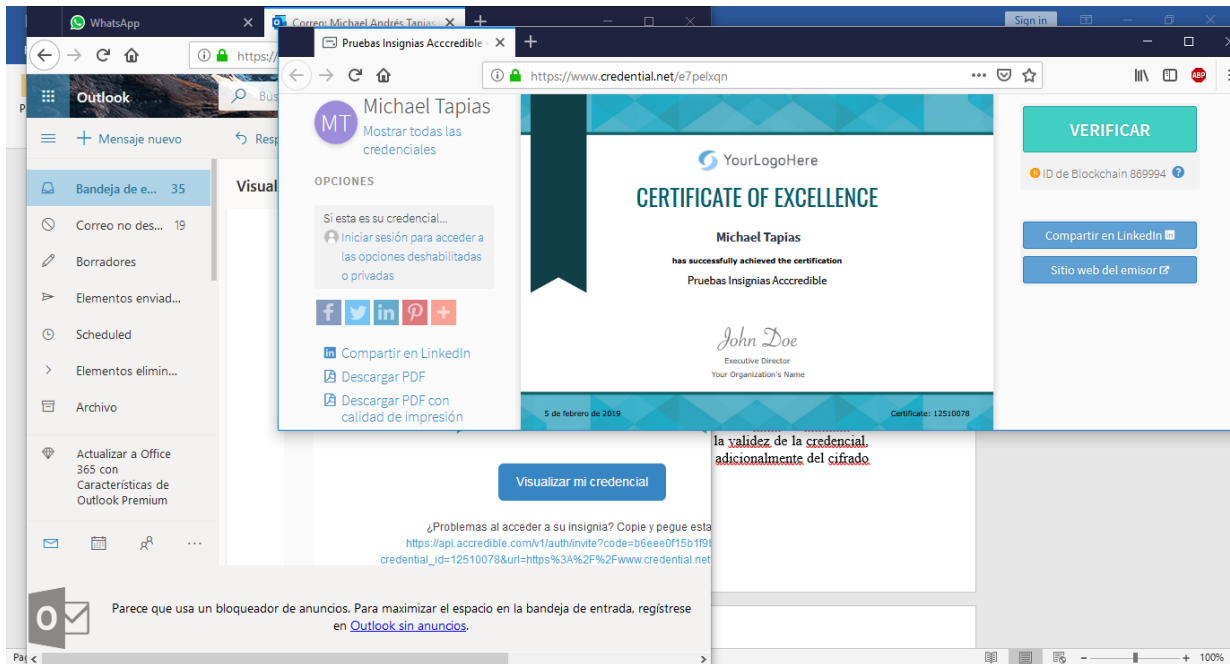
WhatsApp
Correo: Michael Andrés Tapias
Sign in
Pruebas Insignias Acccredible
https://www.credential.net/e7pelxqn
https://
Outlook
Bus
Mensaje nuevo
Resp
Bandeja de e... 35
Correo no des... 19
Borradores
Elementos enviad...
Scheduled
Elementos elimin...
Archivo
Actualizar a Office 365 con Características de Outlook Premium
Visual

MT Michael Tapias
Mostrar todas las credenciales
OPCIONES
Si esta es su credencial...
Iniciar sesión para acceder a las opciones deshabilitadas o privadas
Compartir en LinkedIn
Descargar PDF
Descargar PDF con calidad de impresión

YourLogoHere
CERTIFICATE OF EXCELLENCE
Michael Tapias
has successfully achieved the certification
Pruebas Insignias Acccredible
John Doe
Executive Director
Your Organization's Name
5 de febrero de 2019
Certificate: 12510078

VERIFICAR
ID de Blockchain 869994
Compartir en LinkedIn
Sitio web del emisor

la validez de la credencial, adicionalmente del cifrado

Visualizar mi credencial
¿Problemas al acceder a su insignia? Copie y pegue esta
https://api.accredible.com/v1/auth/invite?code=b6eee0f15b1f9
credential_id=12510078&url=https%3A%2F%2Fwww.credential.net

Parece que usa un bloqueador de anuncios. Para maximizar el espacio en la bandeja de entrada, regístrese en Outlook sin anuncios.
Pá
100%